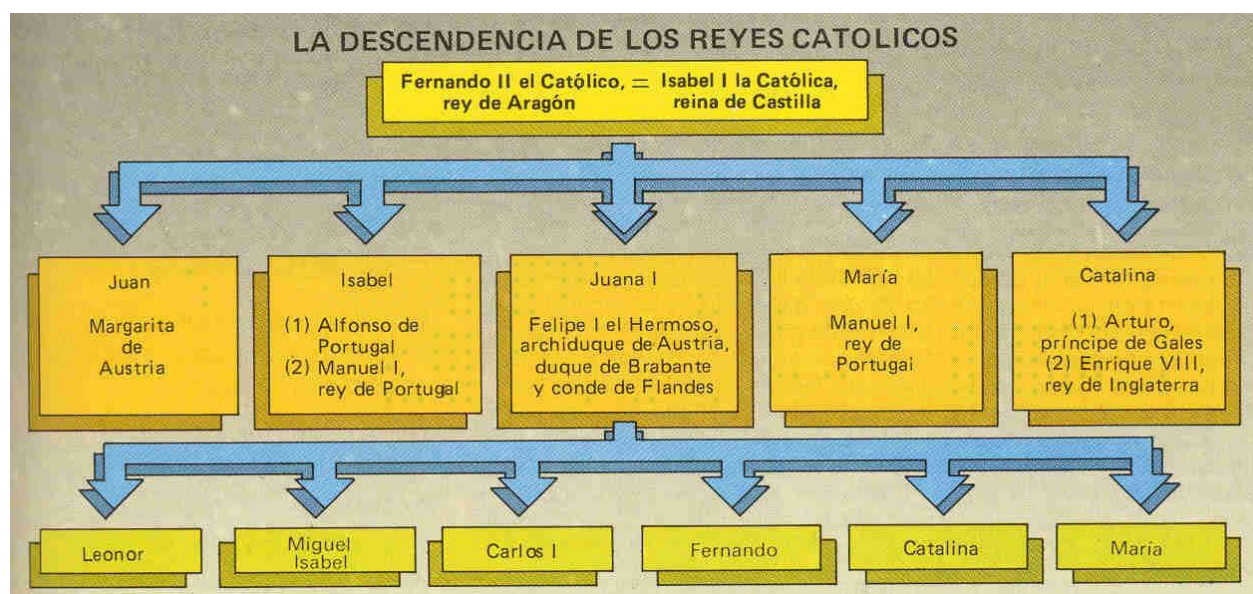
LA DESCENDENCIA DE LOS REYES CATOLICOS

Fernando II el Católico, rey de Aragón = Isabel I la Católica, reina de Castilla

Juan

Margarita de Austria

Isabel

(1) Alfonso de Portugal
(2) Manuel I, rey de Portugal

Juana I

Felipe I el Hermoso, archiduque de Austria, duque de Brabante y conde de Flandes

María

Manuel I, rey de Portugal

Catalina

(1) Arturo, príncipe de Gales
(2) Enrique VIII, rey de Inglaterra

Leonor

Miguel Isabel

Carlos I

Fernando

Catalina

María